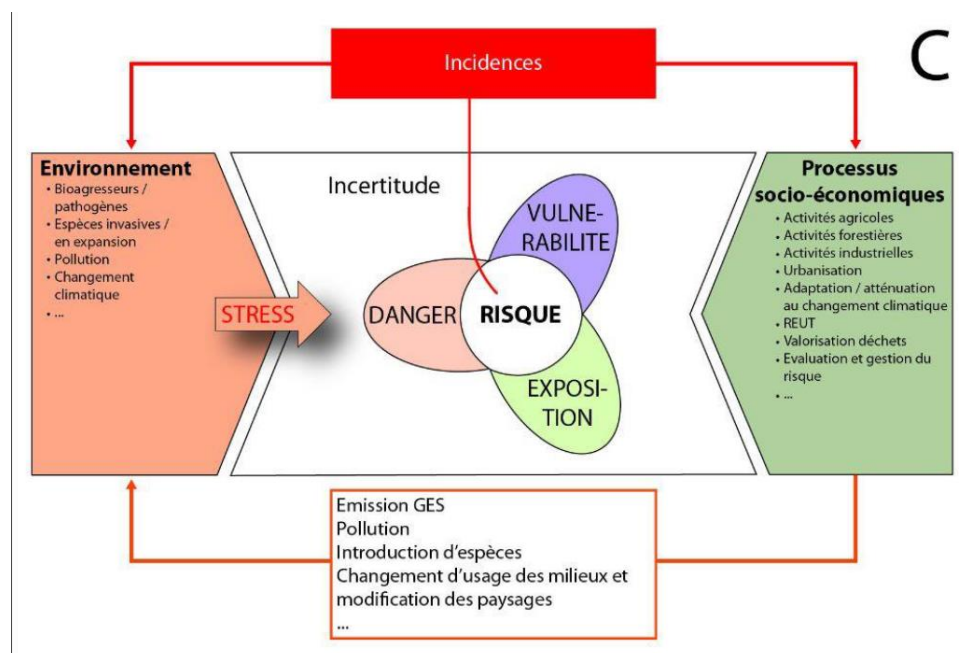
C

Incidences

Environnement
• Bioagresseurs / pathogènes
• Espèces invasives / en expansion
• Pollution
• Changement climatique
• ...

Incertitude

STRESS

DANGER

RISQUE

VULNERABILITE

EXPOSITION

Processus socio-économiques
• Activités agricoles
• Activités forestières
• Activités industrielles
• Urbanisation
• Adaptation / atténuation au changement climatique
• REUT
• Valorisation déchets
• Evaluation et gestion du risque
• ...

Emission GES
Pollution
Introduction d'espèces
Changement d'usage des milieux et modification des paysages
...